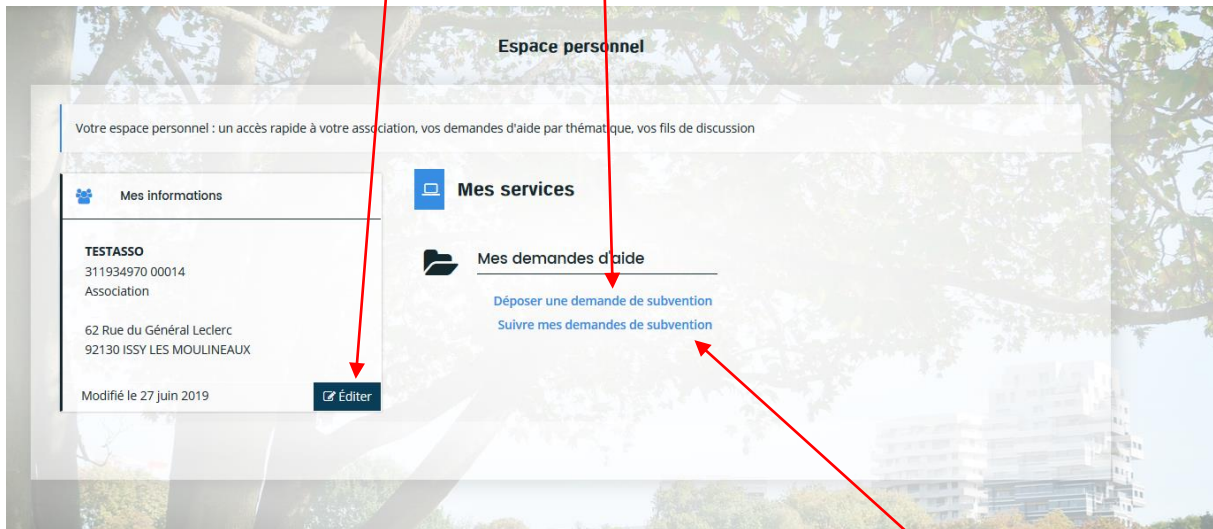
Espace personnel

Votre espace personnel : un accès rapide à votre association, vos demandes d'aide par thématique, vos fils de discussion

Mes informations

TESTASSO
311934970 00014
Association

62 Rue du Général Leclerc
92130 ISSY LES MOULINEAUX

Modifié le 27 juin 2019

Éditer

Mes services

Mes demandes d'aide

Déposer une demande de subvention
Suivre mes demandes de subvention